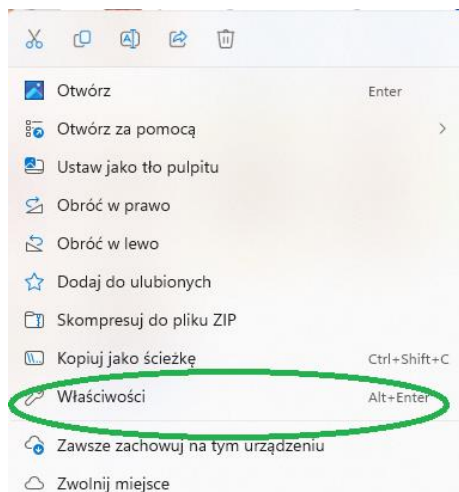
Otwórz Enter
Otwórz za pomocą >
Ustaw jako tło pulpitu
Obróć w prawo
Obróć w lewo
Dodaj do ulubionych
Skompresuj do pliku ZIP
Kopiuj jako ścieżkę Ctrl+Shift+C
Właściwości Alt+Enter
Zawsze zachowuj na tym urządzeniu
Zwolnij miejsce